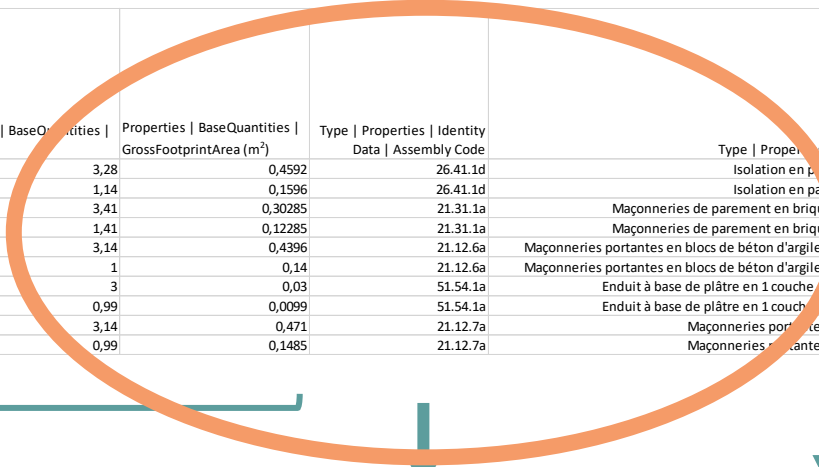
| \| BaseQu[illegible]tities \| | Properties \| BaseQuantities \| GrossFootprintArea (m$^2$) | Type \| Properties \| Identity Data \| Assembly Code | Type \| Proper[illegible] |
|---|---|---|---|
| 3,28 | 0,4592 | 26.41.1d | Isolation en p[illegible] |
| 1,14 | 0,1596 | 26.41.1d | Isolation en pa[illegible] |
| 3,41 | 0,30285 | 21.31.1a | Maçonneries de parement en briq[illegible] |
| 1,41 | 0,12285 | 21.31.1a | Maçonneries de parement en briq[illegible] |
| 3,14 | 0,4396 | 21.12.6a | Maçonneries portantes en blocs de béton d'argile |
| 1 | 0,14 | 21.12.6a | Maçonneries portantes en blocs de béton d'argile |
| 3 | 0,03 | 51.54.1a | Enduit à base de plâtre en 1 couche |
| 0,99 | 0,0099 | 51.54.1a | Enduit à base de plâtre en 1 couch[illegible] |
| 3,14 | 0,471 | 21.12.7a | Maçonneries por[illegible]te |
| 0,99 | 0,1485 | 21.12.7a | Maçonneries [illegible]ante |